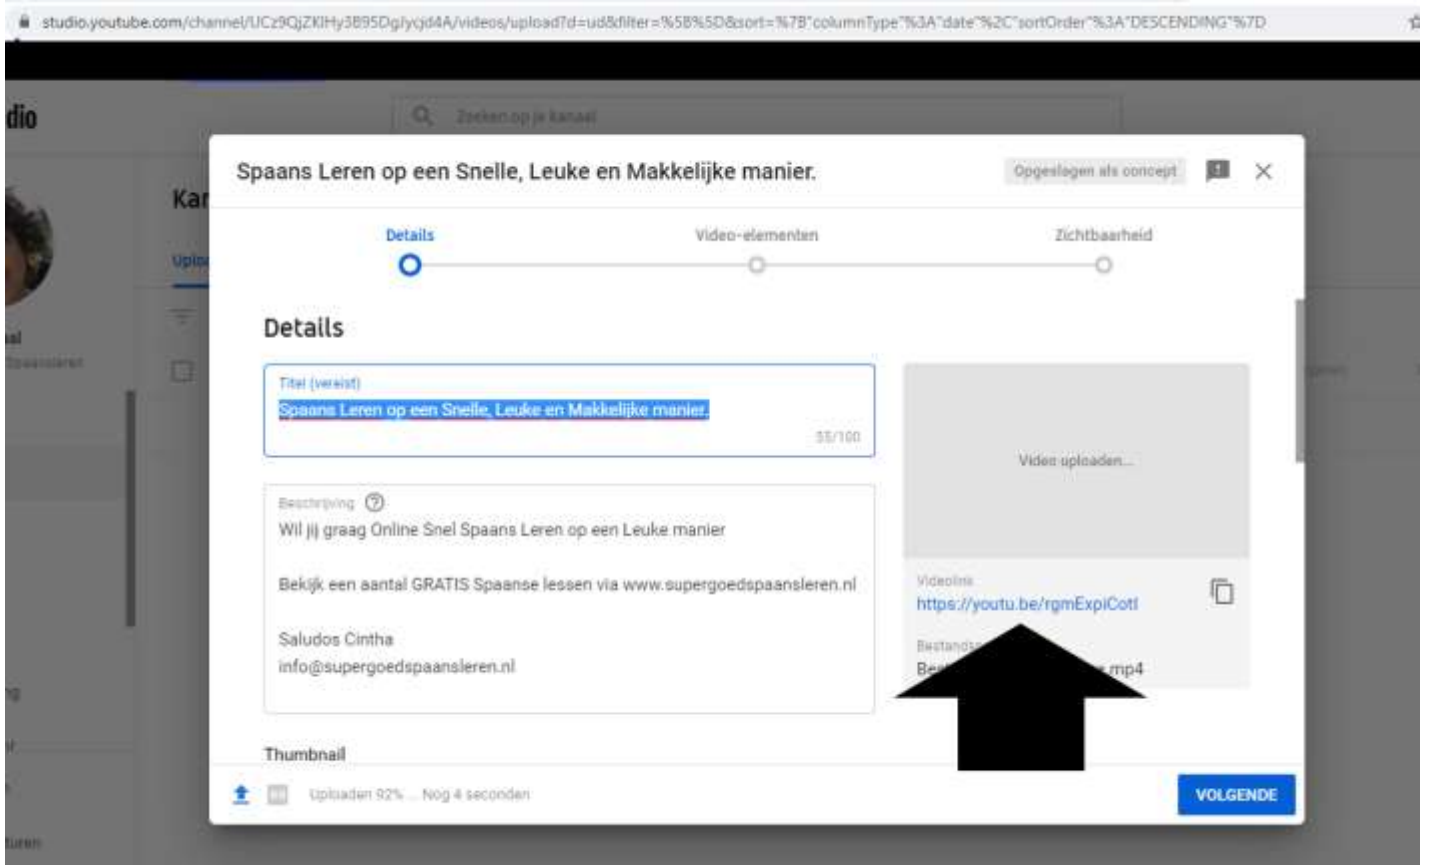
studio.youtube.com/channel/UCz9QjZKlHy3B95Dglycjd4A/videos/upload?d=ud&filter=%5B%5D&sort=%7B"columnType"%3A"date"%2C"sortOrder"%3A"DESCENDING"%7D

dio

Zoeken op je kanaal

Kar

Uplo

al

Spaansleren

Spaans Leren op een Snelle, Leuke en Makkelijke manier.

Opgeslagen als concept

Details

Video-elementen

Zichtbaarheid

Details

Titel (vereist)

Spaans Leren op een Snelle, Leuke en Makkelijke manier.

55/100

Beschrijving

Wil jij graag Online Snel Spaans Leren op een Leuke manier

Bekijk een aantal GRATIS Spaanse lessen via www.supergoedspaansleren.nl

Saludos Cintha
info@supergoedspaansleren.nl

Video uploaden...

Videolink
https://youtu.be/rgmExpiCotI

Bestands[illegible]
Be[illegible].mp4

Thumbnail

Uploaden 92% ... Nog 4 seconden

VOLGENDE

turen